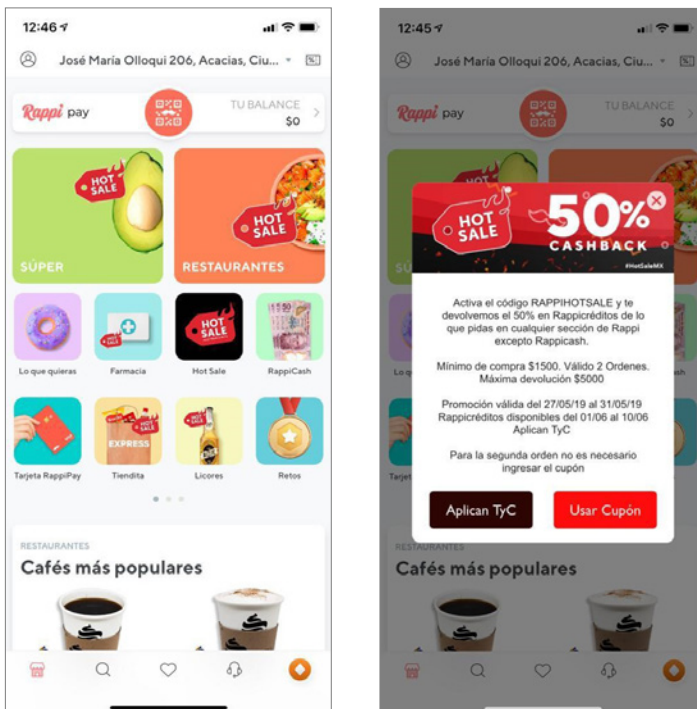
12:46

José María Olloqui 206, Acacias, Ciu...

Rappi pay

TU BALANCE
$0

HOT SALE

SÚPER

HOT SALE

RESTAURANTES

Lo que quieras

HOT SALE

Farmacia

HOT SALE

Hot Sale

RappiCash

Tarjeta RappiPay

EXPRESS

HOT SALE

Tiendita

HOT SALE

Licores

Retos

RESTAURANTES

Cafés más populares

12:45

José María Olloqui 206, Acacias, Ciu...

Rappi pay

TU BALANCE
$0

HOT SALE

50%
CASHBACK

#HotSaleMX

Activa el código RAPPIHOTSALE y te devolvemos el 50% en Rappicréditos de lo que pidas en cualquier sección de Rappi excepto Rappicash.

Mínimo de compra $1500. Válido 2 Ordenes. Máxima devolución $5000

Promoción válida del 27/05/19 al 31/05/19
Rappicréditos disponibles del 01/06 al 10/06
Aplican TyC

Para la segunda orden no es necesario ingresar el cupón

Aplican TyC

Usar Cupón

RESTAURANTES

Cafés más populares